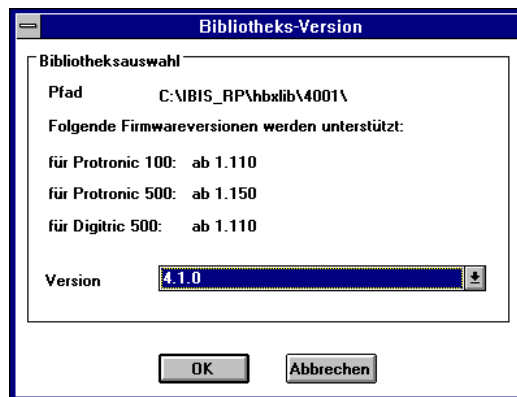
Bibliotheks-Version

Bibliotheksauswahl

Pfad C:\IBIS_RP\hbxlib\4001\

Folgende Firmwareversionen werden unterstützt:

für Protronic 100: ab 1.110

für Protronic 500: ab 1.150

für Digitric 500: ab 1.110

Version 4.1.0

OK

Abbrechen